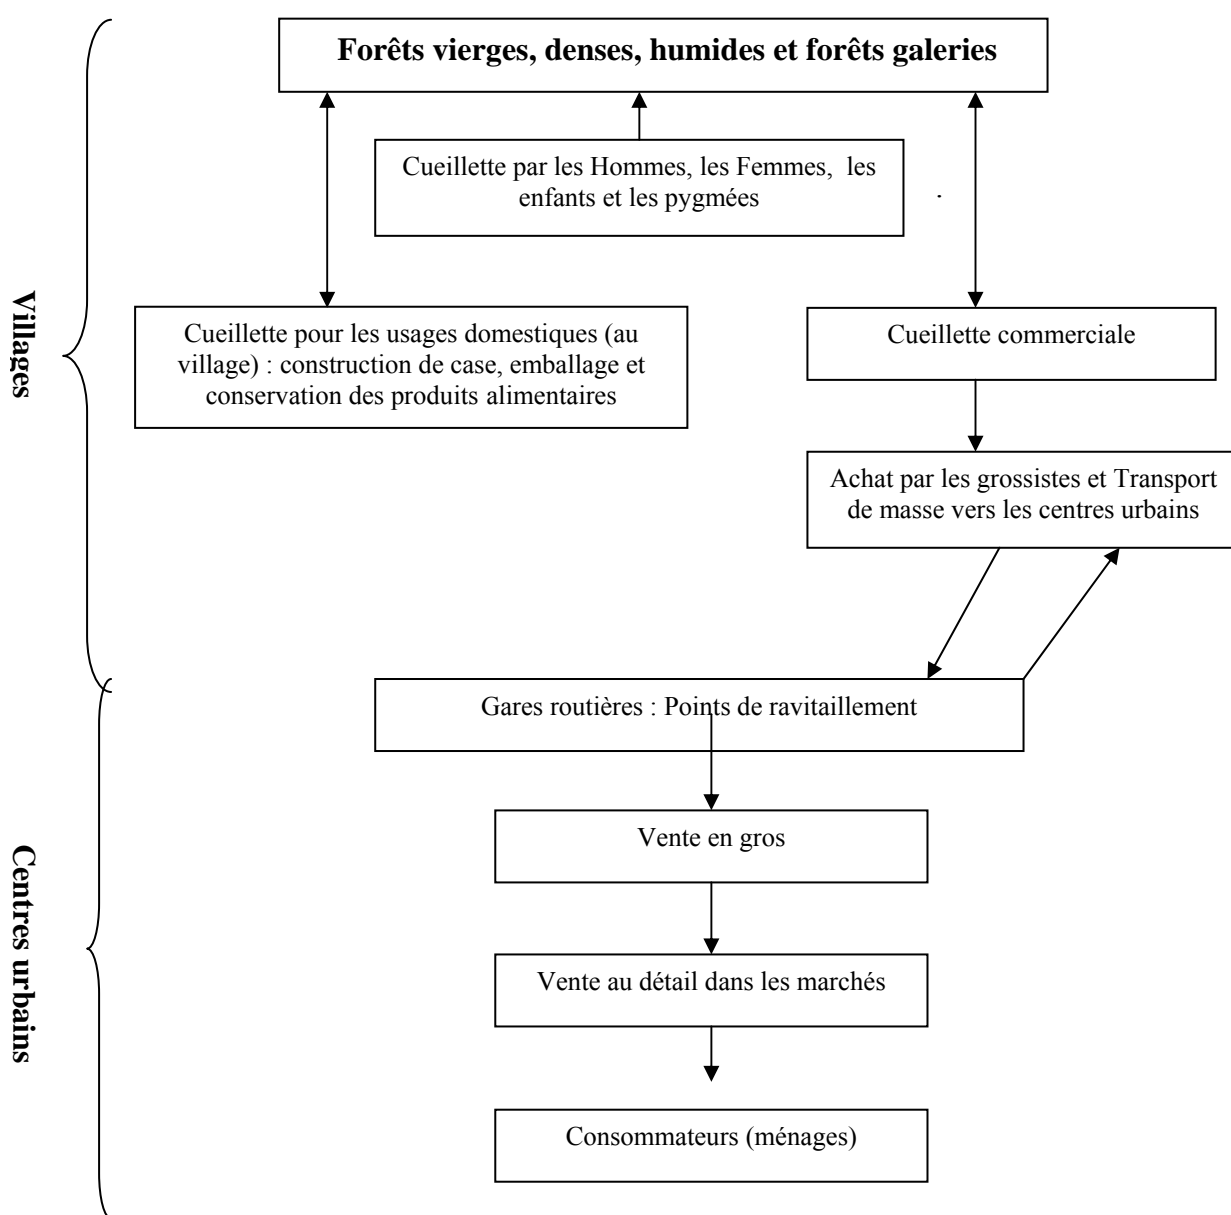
Villages

Forêts vierges, denses, humides et forêts galeries

Cueillette par les Hommes, les Femmes, les enfants et les pygmées

Cueillette pour les usages domestiques (au village) : construction de case, emballage et conservation des produits alimentaires

Cueillette commerciale

Achat par les grossistes et Transport de masse vers les centres urbains

Centres urbains

Gares routières : Points de ravitaillement

Vente en gros

Vente au détail dans les marchés

Consommateurs (ménages)